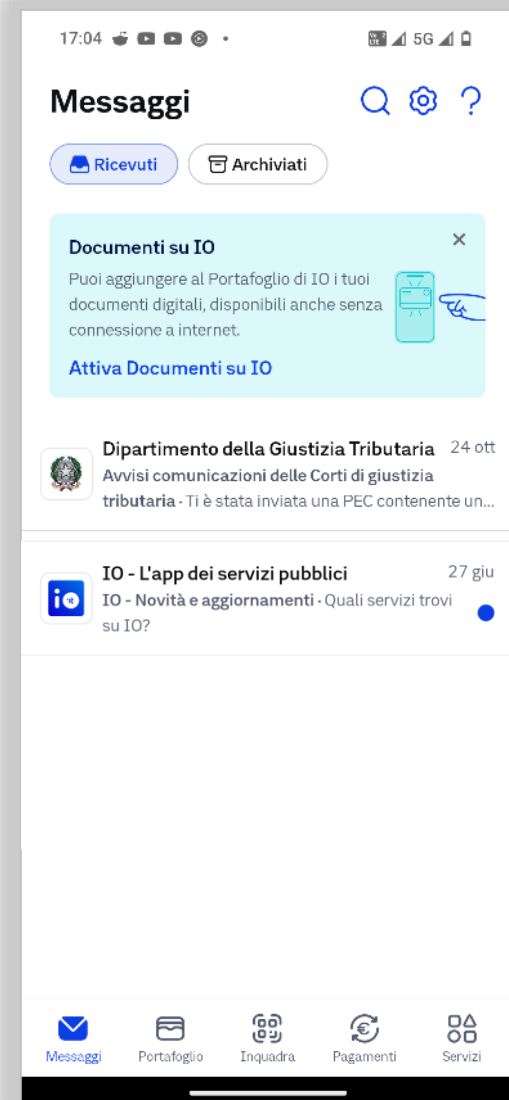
17:04 • 5G

Messaggi

Ricevuti Archiviati

Documenti su IO
Puoi aggiungere al Portafoglio di IO i tuoi documenti digitali, disponibili anche senza connessione a internet.
Attiva Documenti su IO

Dipartimento della Giustizia Tributaria 24 ott
Avvisi comunicazioni delle Corti di giustizia tributaria · Ti è stata inviata una PEC contenente un...

IO - L'app dei servizi pubblici 27 giu
IO - Novità e aggiornamenti · Quali servizi trovi su IO?

Messaggi Portafoglio Inquadra Pagamenti Servizi